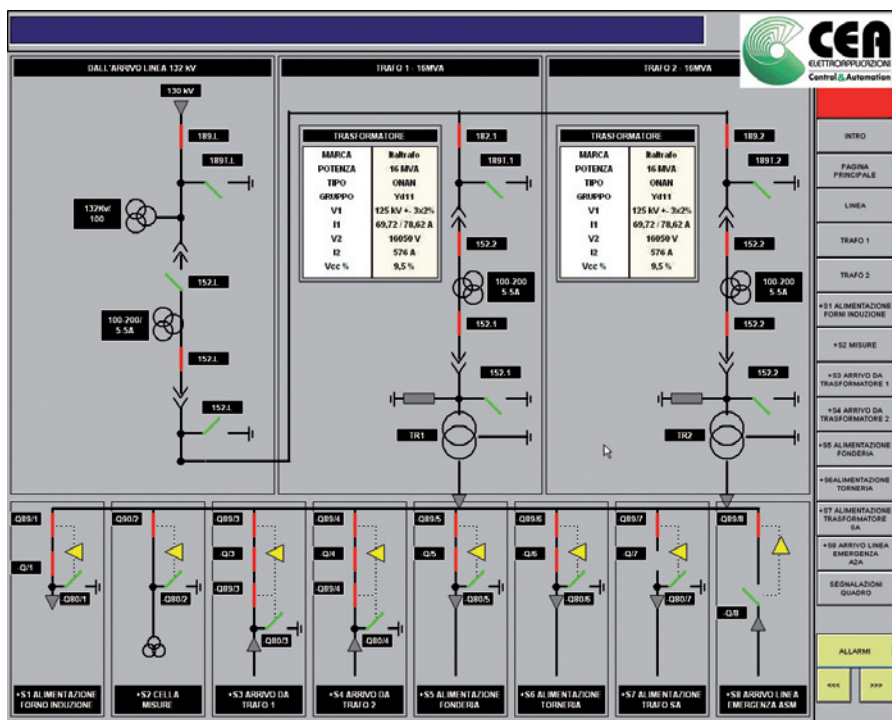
CEA
ELETTROAPPLICAZIONI
Control & Automation

DALL'ARRIVO LINEA 132 kV

130 kV
189.L
1891.L
132kV/100
152.L
100-200/5-5A
152.L
152.L

TRAFO 1 - 16MVA

TRASFORMATORE

| MARCA | Italtrafo |
|---|---|
| POTENZA | 16 MVA |
| TIPO | ONAN |
| GRUPPO | Yd11 |
| V1 | 125 kV +- 3x2% |
| I1 | 69,72 / 78,62 A |
| V2 | 16050 V |
| I2 | 576 A |
| Vcc % | 9,5 % |

182.1
1891.1
152.2
100-200/5-5A
152.1
152.1
TR1

TRAFO 2 - 16MVA

TRASFORMATORE

| MARCA | Italtrafo |
|---|---|
| POTENZA | 16 MVA |
| TIPO | ONAN |
| GRUPPO | Yd11 |
| V1 | 125 kV +- 3x2% |
| I1 | 69,72 / 78,62 A |
| V2 | 16050 V |
| I2 | 576 A |
| Vcc % | 9,5 % |

189.2
1891.2
152.2
100-200/5-5A
152.2
152.2
TR2

INTRO
PAGINA PRINCIPALE
LINEA
TRAFO 1
TRAFO 2
+S1 ALIMENTAZIONE FORNI INDUZIONE
+S2 MISURE
+S3 ARRIVO DA TRASFORMATORE 1
+S4 ARRIVO DA TRASFORMATORE 2
+S5 ALIMENTAZIONE FONDERIA
+S6ALIMENTAZIONE TORNERIA
+S7 ALIMENTAZIONE TRASFORMATORE SA
+S8 ARRIVO LINEA EMERGENZA A2A
SEGNALAZIONI QUADRO
ALLARMI
<<<
>>>

Q89/1
Q/1
Q80/1
Q90/2
Q80/2
Q89/3
Q/3
Q89/3
Q80/3
Q89/4
Q/4
Q89/4
Q80/4
Q89/5
Q/5
Q80/5
Q89/6
Q/6
Q80/6
Q89/7
Q/7
Q80/7
Q89/8
Q/8

+S1 ALIMENTAZIONE FORNO INDUZIONE
+S2 CELLA MISURE
+S3 ARRIVO DA TRAFO 1
+S4 ARRIVO DA TRAFO 2
+S5 ALIMENTAZIONE FONDERIA
+S6 ALIMENTAZIONE TORNERIA
+S7 ALIMENTAZIONE TRAFO SA
+S8 ARRIVO LINEA EMERGENZA ASM